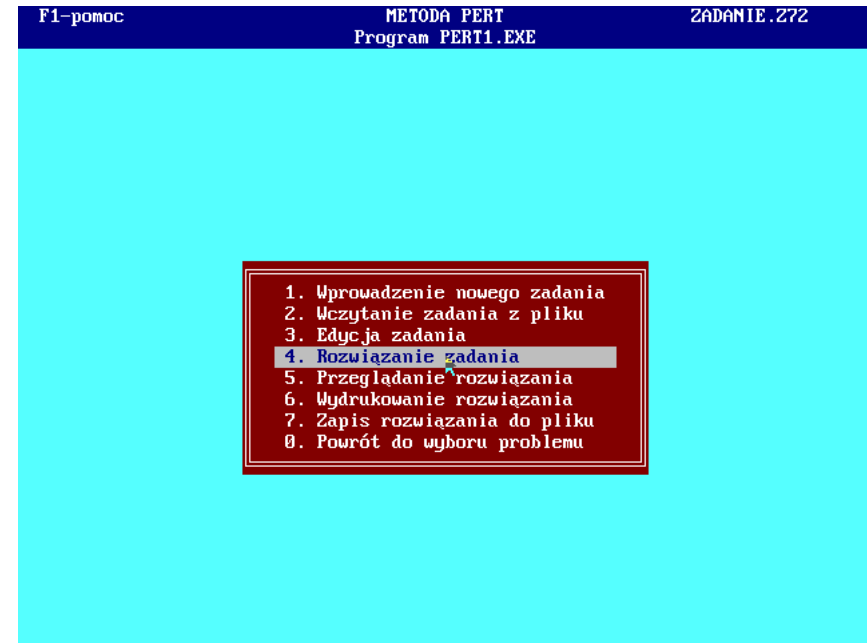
F1-pomoc METODA PERT ZADANIE.272
Program PERT1.EXE

1. Wprowadzenie nowego zadania
2. Wczytanie zadania z pliku
3. Edycja zadania
4. Rozwiązanie zadania
5. Przeglądanie rozwiązania
6. Wydrukowanie rozwiązania
7. Zapis rozwiązania do pliku
0. Powrót do wyboru problemu